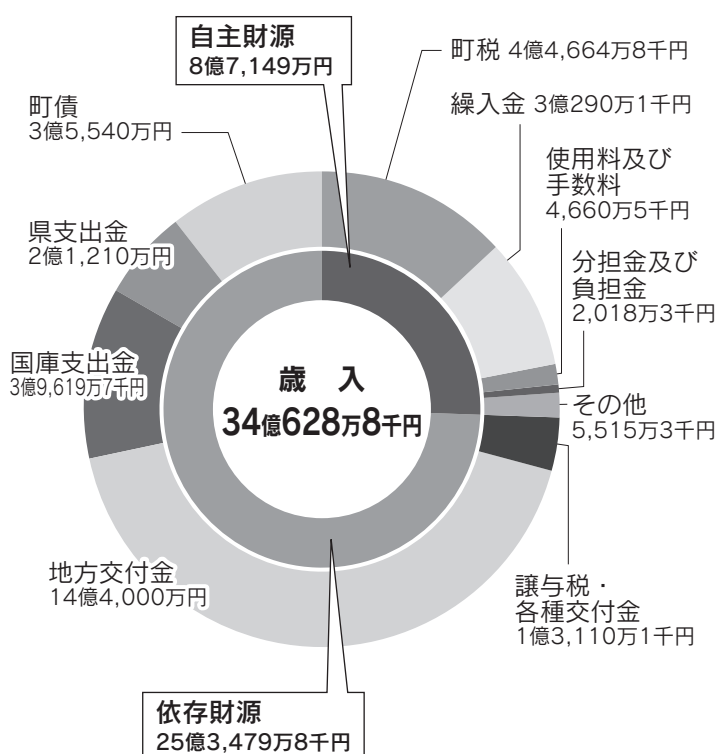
自主財源
8億7,149万円

町税 4億4,664万8千円

繰入金 3億290万1千円

町債
3億5,540万円

使用料及び
手数料
4,660万5千円

県支出金
2億1,210万円

分担金及び
負担金
2,018万3千円

国庫支出金
3億9,619万7千円

歳 入
34億628万8千円

その他
5,515万3千円

地方交付金
14億4,000万円

譲与税・
各種交付金
1億3,110万1千円

依存財源
25億3,479万8千円